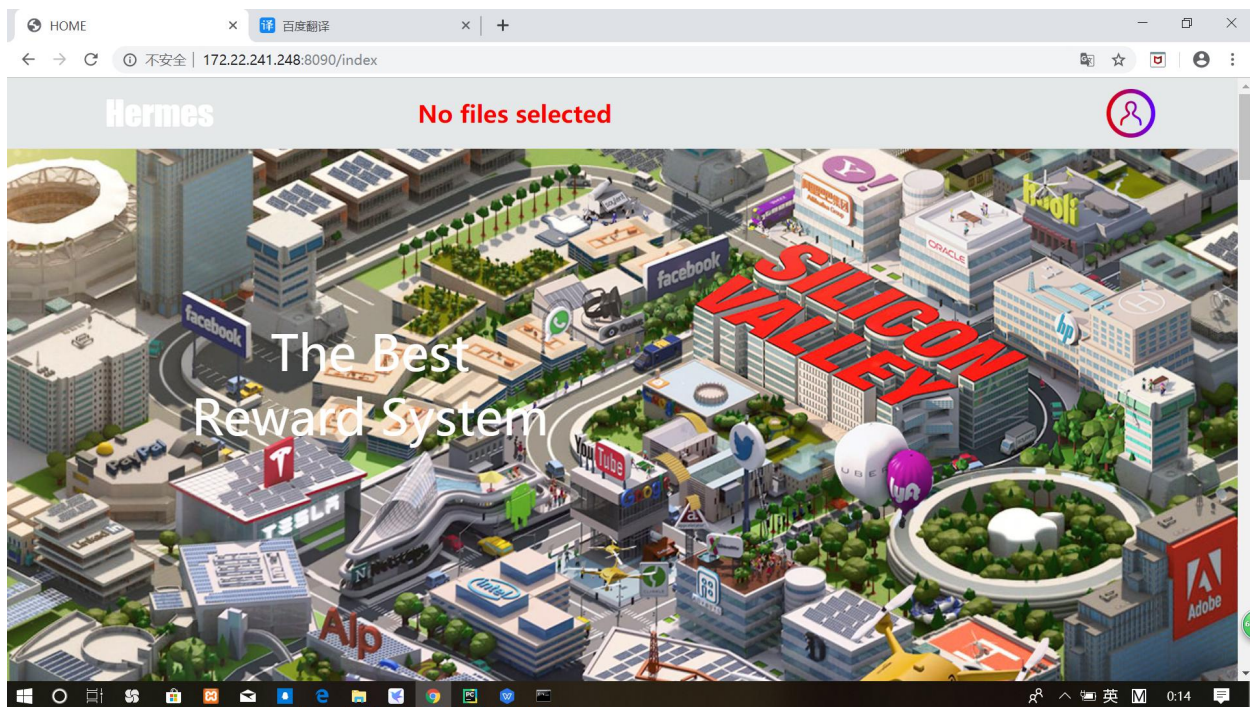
HOME
百度翻译
不安全 | 172.22.241.248:8090/index

Hermes
No files selected

The Best
Reward System

facebook
facebook
SILICON VALLEY
YAHOO!
ORACLE
hooli
hp
YouTube
Google
TESLA
PayPal
intel
UBER
lyft
Adobe

英
0:14